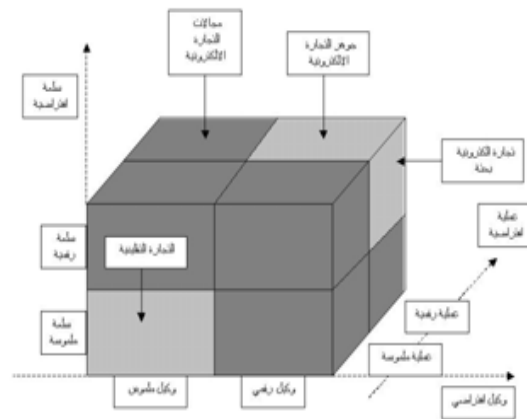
مجالات التجارة الالكترونية

جوهر التجارة الالكترونية

سلعة افتراضية

تجارة الكترونية بحتة

عملية افتراضية

سلعة رقمية

التجارة التقليدية

عملية رقمية

سلعة ملموسة

عملية ملموسة

وكيل ملموس

وكيل رقمي

وكيل افتراضي